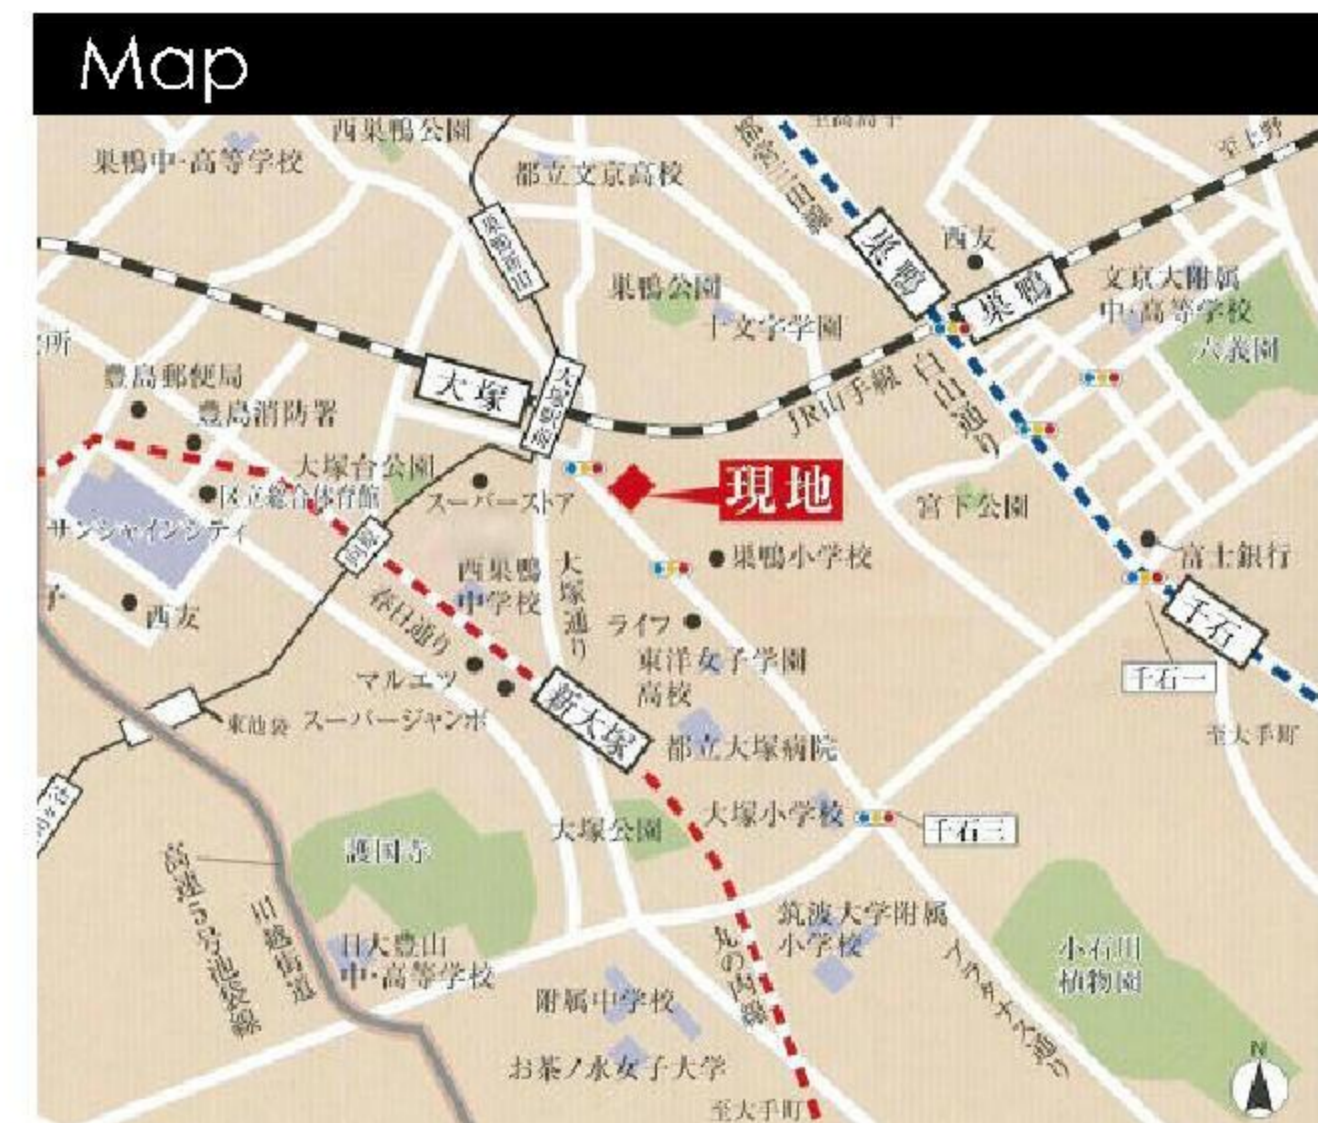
Map

西巣鴨公園
巣鴨中·高等学校
都立文京高校
至高崎
至上野
都営三田線
巣鴨
西友
巣鴨
文京大附属
中·高等学校
巣鴨公園
十文字学園
六義園
所
豊島郵便局
豊島消防署
大塚
大塚駅前
都電荒川線
JR山手線
白山通り
大塚台公園
区立総合体育館
スーパーストア
現地
宮下公園
サンシャインシティ
西巣鴨
中学校
大塚通り
巣鴨小学校
富士銀行
西友
春日通り
ライフ
東洋女子学園
高校
千石
千石一
マルエツ
東池袋
スーパージャンボ
新大塚
都立大塚病院
至大手町
大塚公園
大塚小学校
千石三
護国寺
高速5号池袋線
川越街道
日大豊山
中·高等学校
丸の内線
筑波大学附属
小学校
不忍通り
小石川
植物園
附属中学校
お茶ノ水女子大学
至大手町
N